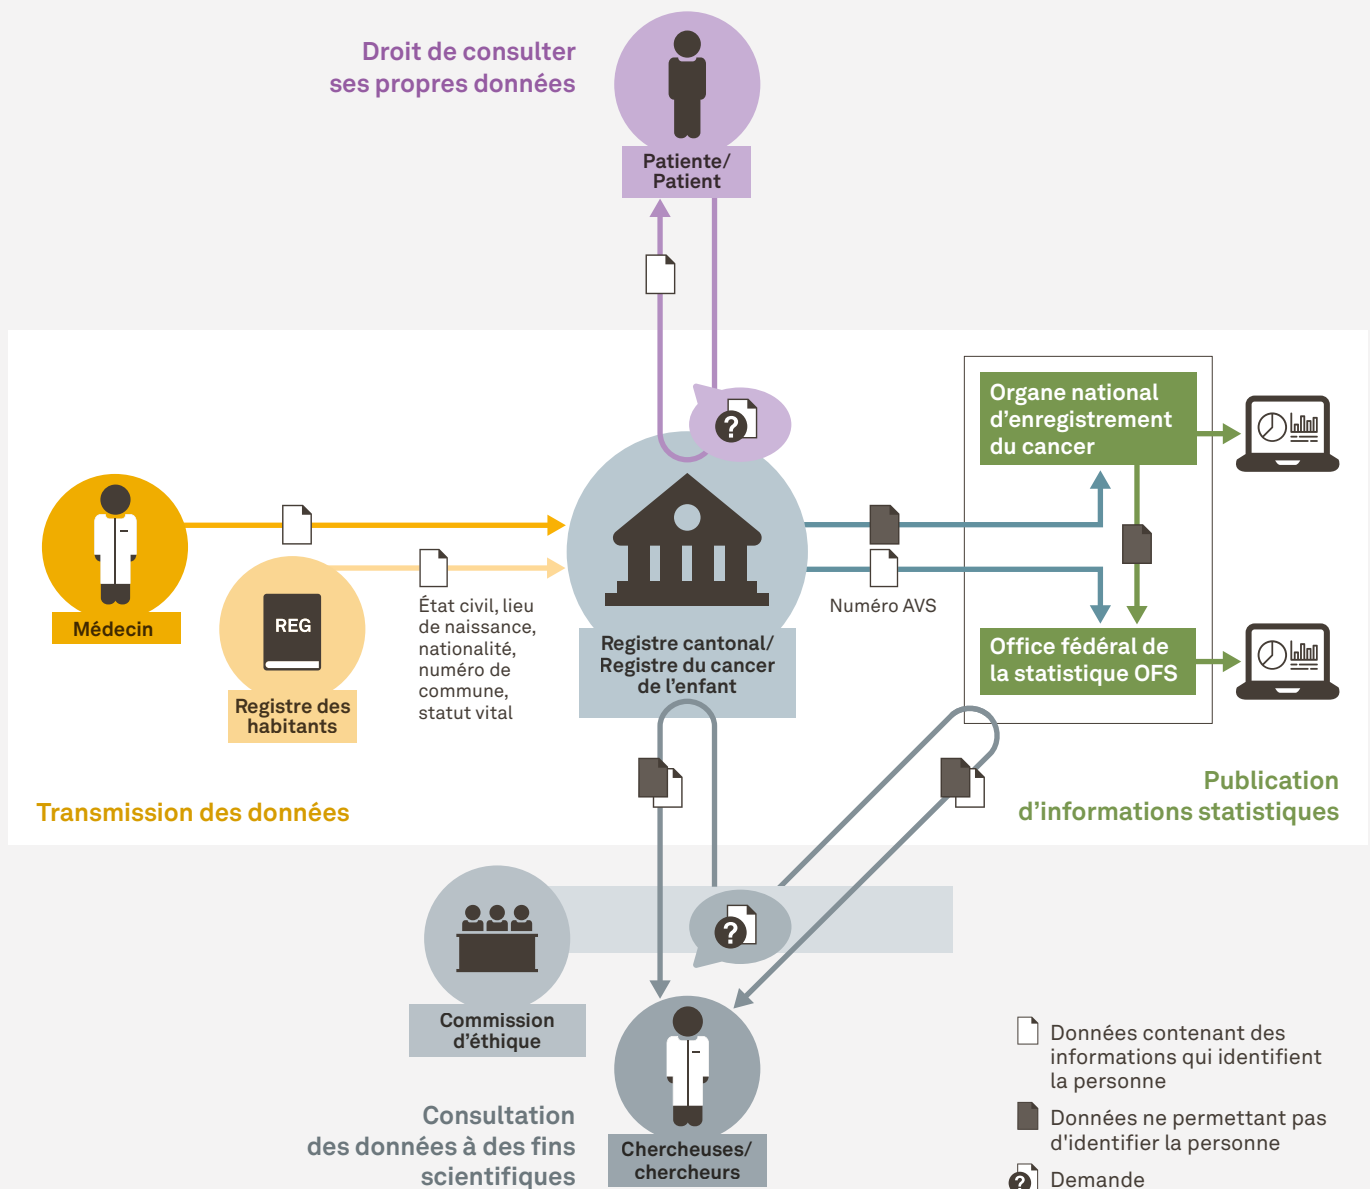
Droit de consulter ses propres données

Patiente/ Patient

Organe national d'enregistrement du cancer

Médecin

REG

Registre des habitants

État civil, lieu de naissance, nationalité, numéro de commune, statut vital

Registre cantonal/ Registre du cancer de l'enfant

Numéro AVS

Office fédéral de la statistique OFS

Publication d'informations statistiques

Transmission des données

Commission d'éthique

Chercheuses/ chercheurs

Consultation des données à des fins scientifiques

Données contenant des informations qui identifient la personne

Données ne permettant pas d'identifier la personne

Demande